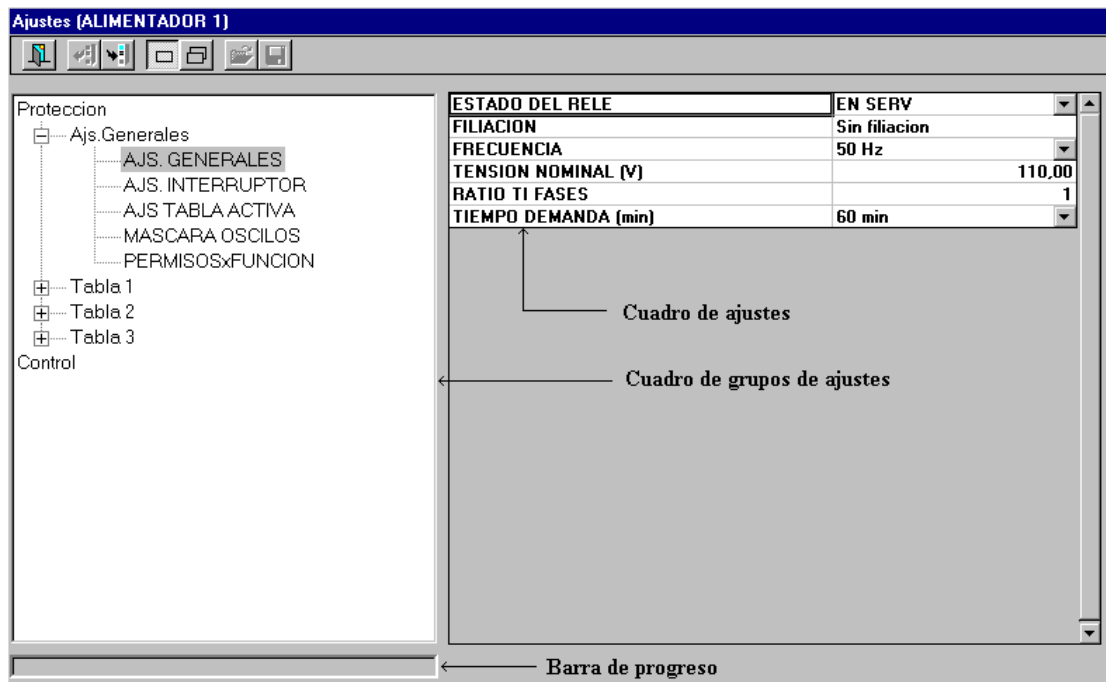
Ajustes (ALIMENTADOR 1)

Proteccion
Ajs.Generales
AJS. GENERALES
AJS. INTERRUPTOR
AJS TABLA ACTIVA
MASCARA OSCILOS
PERMISOSxFUNCION
Tabla 1
Tabla 2
Tabla 3
Control

| ESTADO DEL RELE | EN SERV |
|---|---|
| FILIACION | Sin filiacion |
| FRECUENCIA | 50 Hz |
| TENSION NOMINAL (V) | 110,00 |
| RATIO TI FASES | 1 |
| TIEMPO DEMANDA (min) | 60 min |

Cuadro de ajustes

Cuadro de grupos de ajustes

Barra de progreso